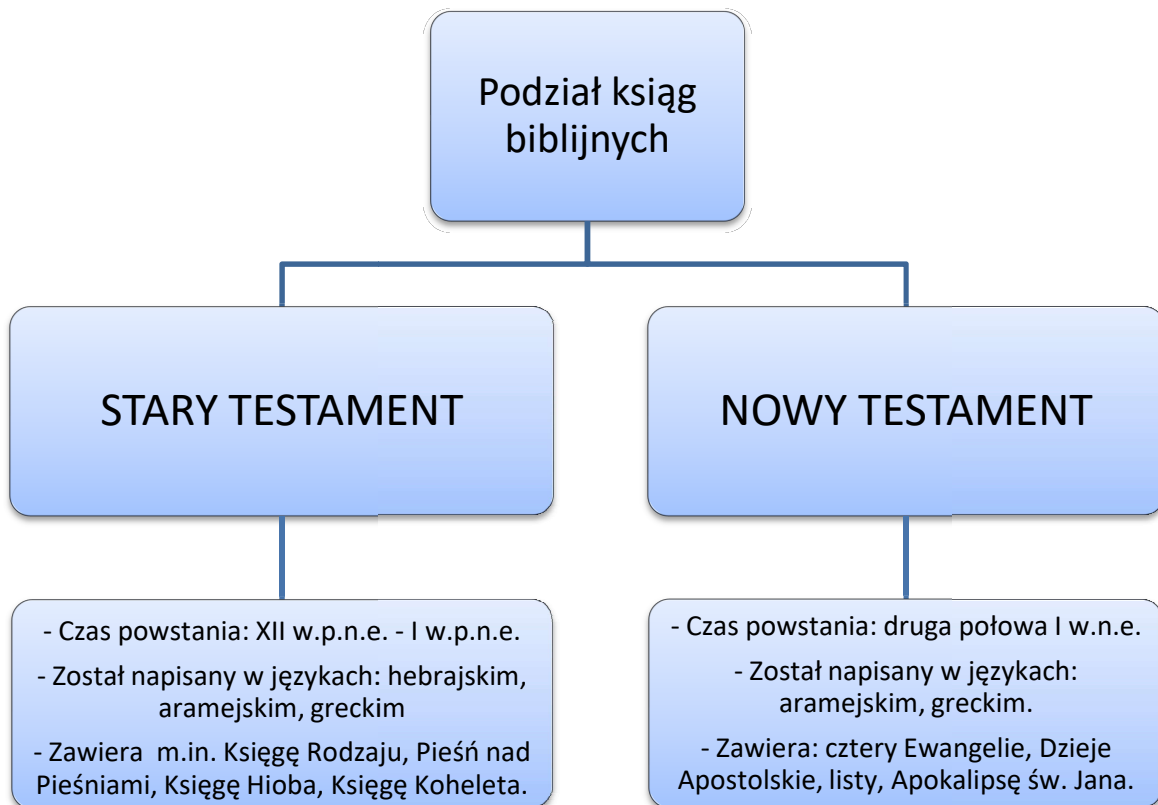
Podział ksiąg biblijnych

STARY TESTAMENT

NOWY TESTAMENT

- Czas powstania: XII w.p.n.e. - I w.p.n.e.

- Został napisany w językach: hebrajskim, aramejskim, greckim

- Zawiera m.in. Księgę Rodzaju, Pieśń nad Pieśniami, Księgę Hioba, Księgę Koheleta.

- Czas powstania: druga połowa I w.n.e.

- Został napisany w językach: aramejskim, greckim.

- Zawiera: cztery Ewangelie, Dzieje Apostolskie, listy, Apokalipsę św. Jana.